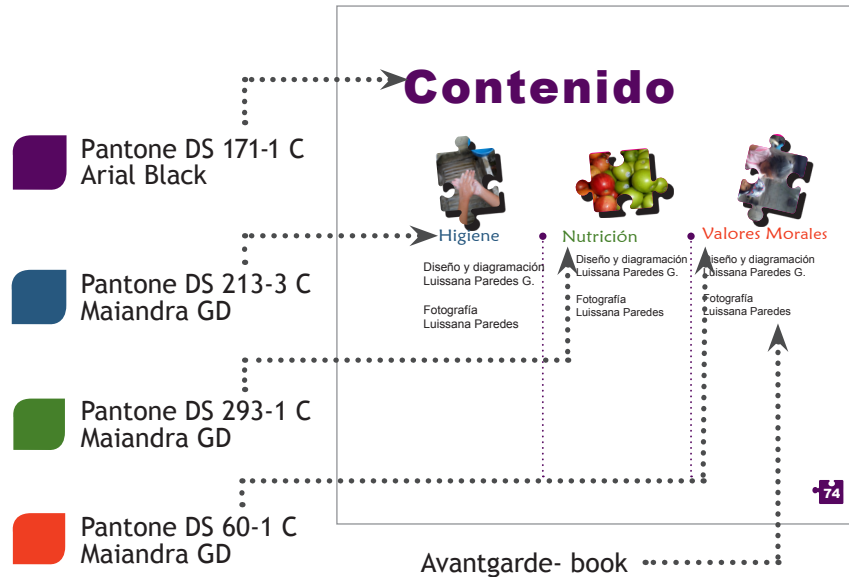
Pantone DS 171-1 C
Arial Black

Pantone DS 213-3 C
Maiandra GD

Pantone DS 293-1 C
Maiandra GD

Pantone DS 60-1 C
Maiandra GD

Contenido

Higiene

Diseño y diagramación
Luissana Paredes G.

Fotografía
Luissana Paredes

Nutrición

Diseño y diagramación
Luissana Paredes G.

Fotografía
Luissana Paredes

Valores Morales

Diseño y diagramación
Luissana Paredes G.

Fotografía
Luissana Paredes

74

Avantgarde- book